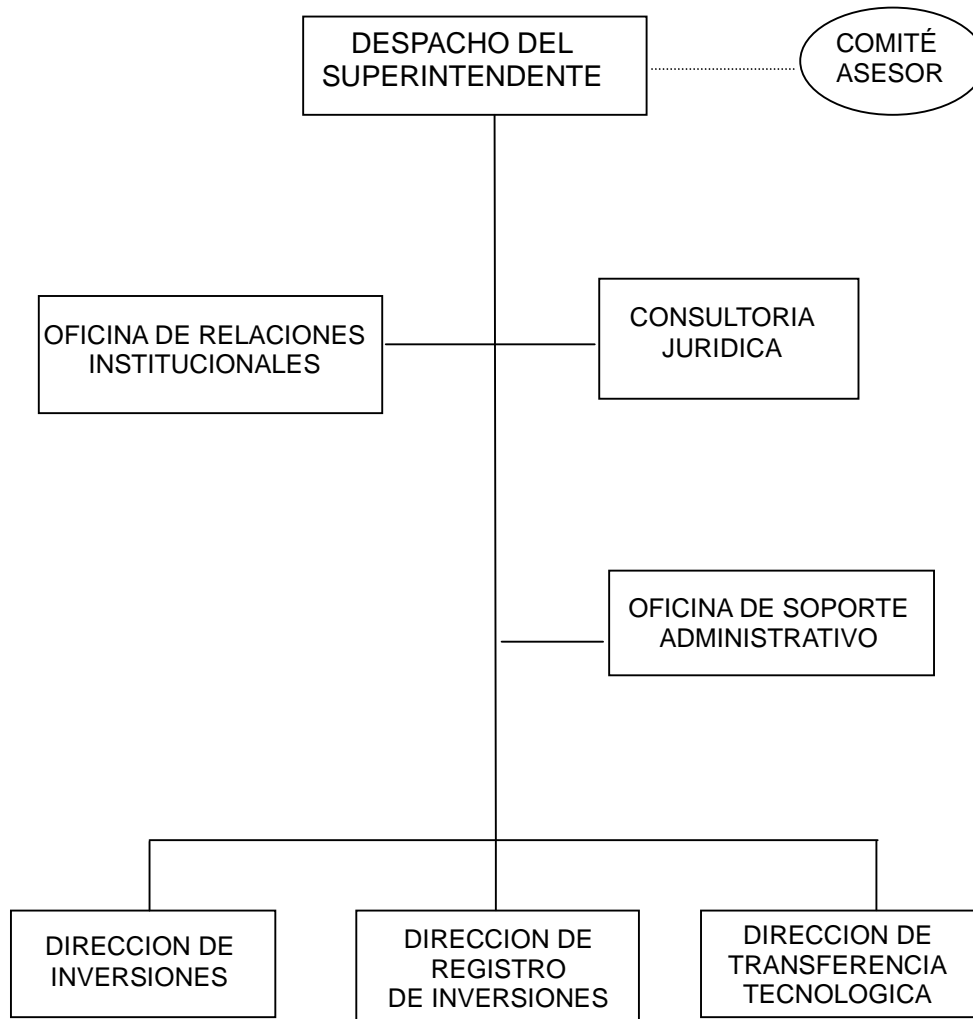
DESPACHO DEL SUPERINTENDENTE

COMITÉ ASESOR

OFICINA DE RELACIONES INSTITUCIONALES

CONSULTORIA JURIDICA

OFICINA DE SOPORTE ADMINISTRATIVO

DIRECCION DE INVERSIONES

DIRECCION DE REGISTRO DE INVERSIONES

DIRECCION DE TRANSFERENCIA TECNOLOGICA